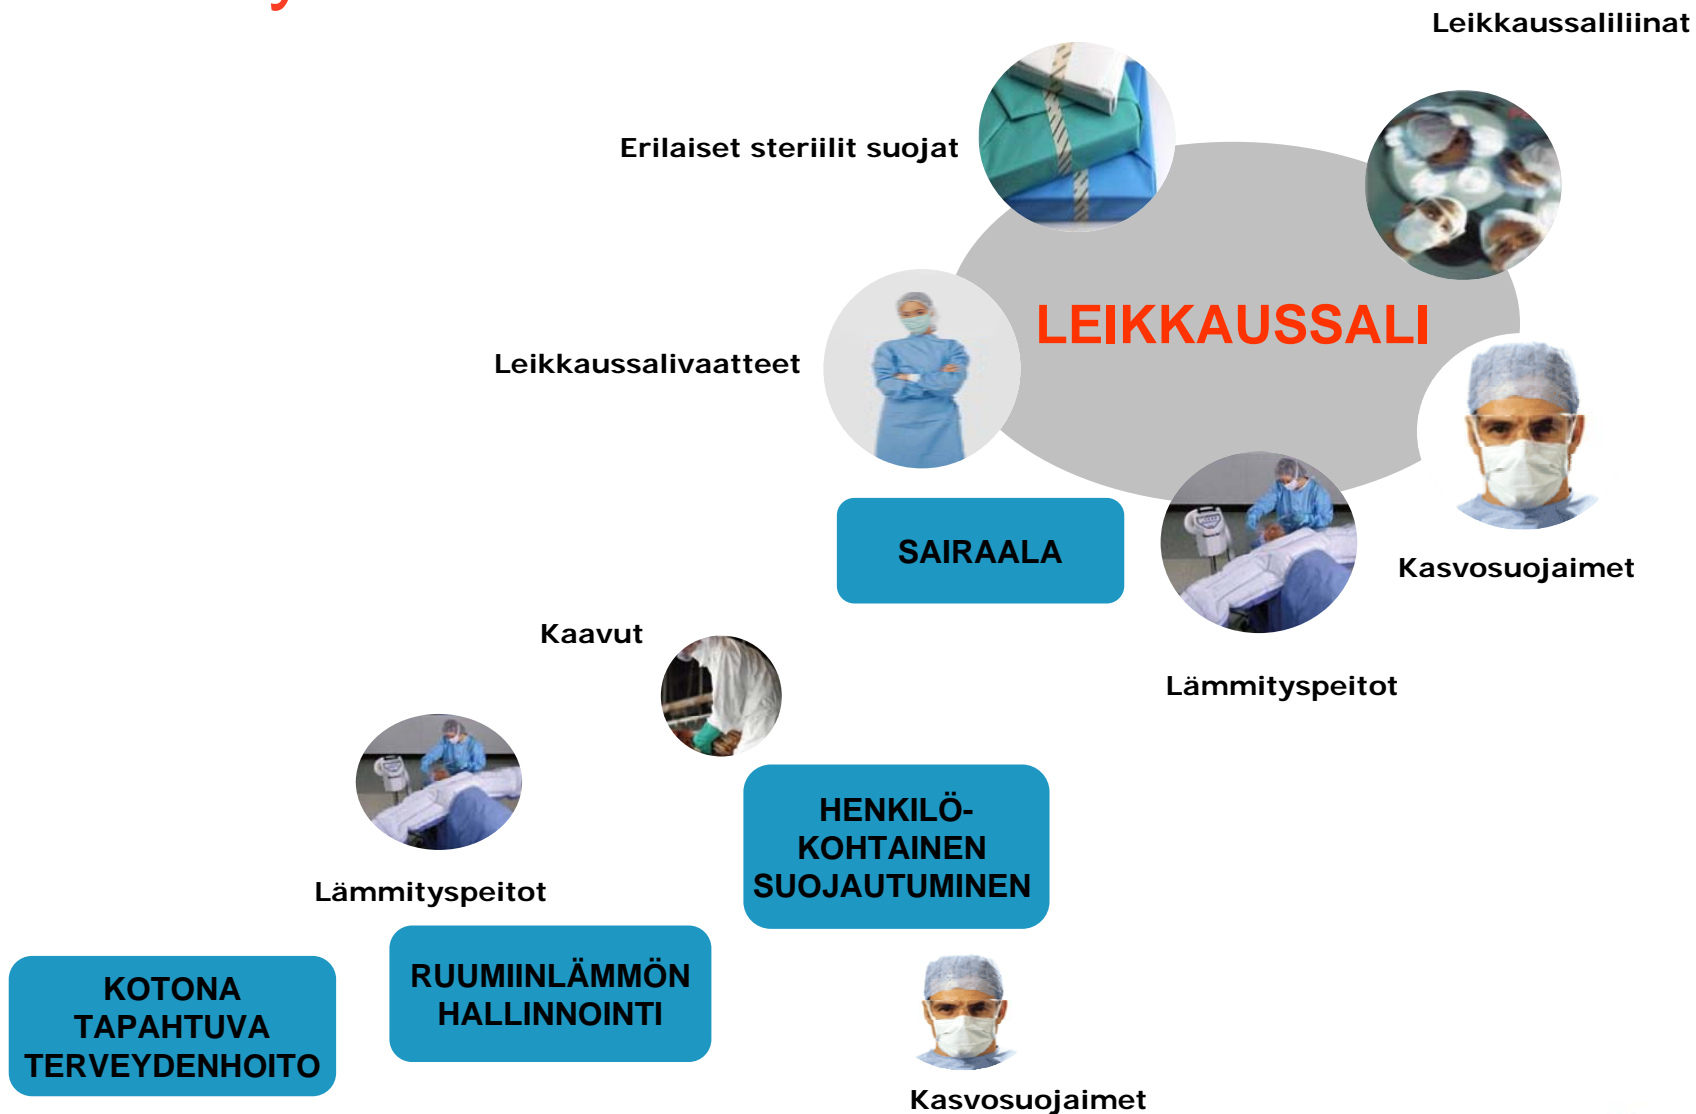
Leikkaussaliliinat

Erilaiset steriilit suojat

LEIKKAUSSALI

Leikkaussalivaatteet

SAIRAALA

Kasvosuojaimet

Kaavut

Lämmityspeitot

HENKILÖ-KOHTAINEN SUOJAUTUMINEN

Lämmityspeitot

KOTONA TAPAHTUVA TERVEYDENHOITO

RUUMIINLÄMMÖN HALLINNOINTI

Kasvosuojaimet